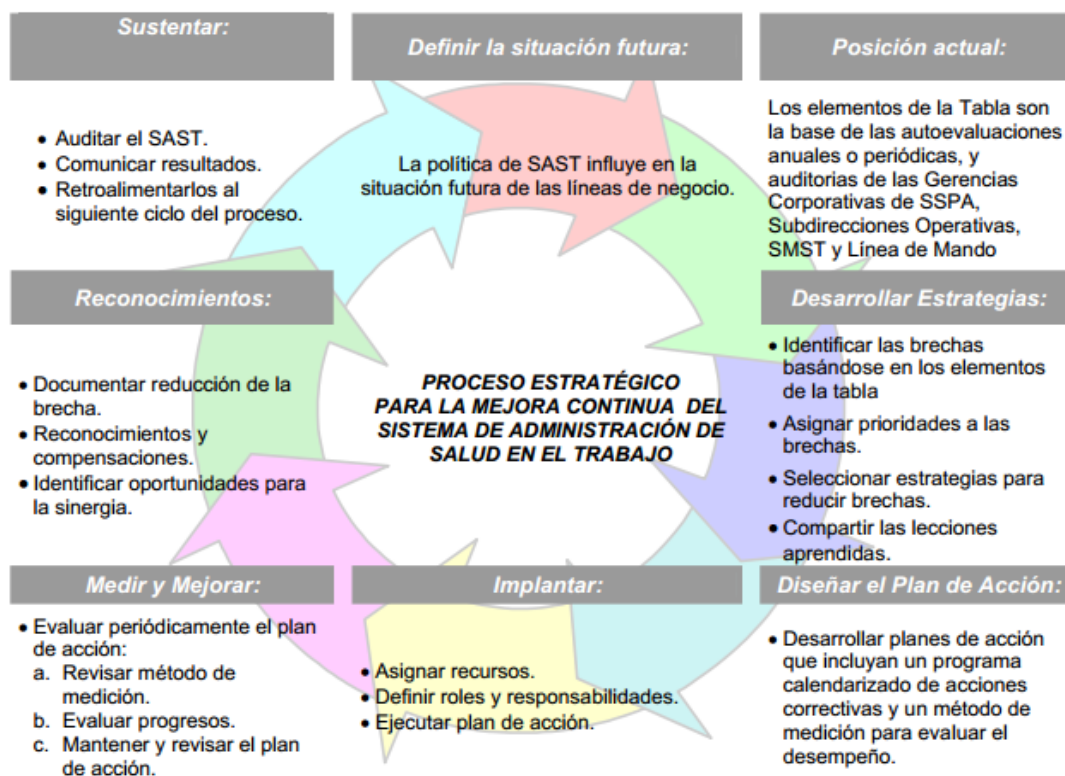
Sustentar:

- Auditar el SAST.
- Comunicar resultados.
- Retroalimentarlos al siguiente ciclo del proceso.

Definir la situación futura:

La política de SAST influye en la situación futura de las líneas de negocio.

Posición actual:

Los elementos de la Tabla son la base de las autoevaluaciones anuales o periódicas, y auditorias de las Gerencias Corporativas de SSPA, Subdirecciones Operativas, SMST y Línea de Mando

Reconocimientos:

- Documentar reducción de la brecha.
- Reconocimientos y compensaciones.
- Identificar oportunidades para la sinergia.

PROCESO ESTRATÉGICO PARA LA MEJORA CONTINUA DEL SISTEMA DE ADMINISTRACIÓN DE SALUD EN EL TRABAJO

Desarrollar Estrategias:

- Identificar las brechas basándose en los elementos de la tabla
- Asignar prioridades a las brechas.
- Seleccionar estrategias para reducir brechas.
- Compartir las lecciones aprendidas.

Medir y Mejorar:

- Evaluar periódicamente el plan de acción:
a. Revisar método de medición.
b. Evaluar progresos.
c. Mantener y revisar el plan de acción.

Implantar:

- Asignar recursos.
- Definir roles y responsabilidades.
- Ejecutar plan de acción.

Diseñar el Plan de Acción:

- Desarrollar planes de acción que incluyan un programa calendarizado de acciones correctivas y un método de medición para evaluar el desempeño.